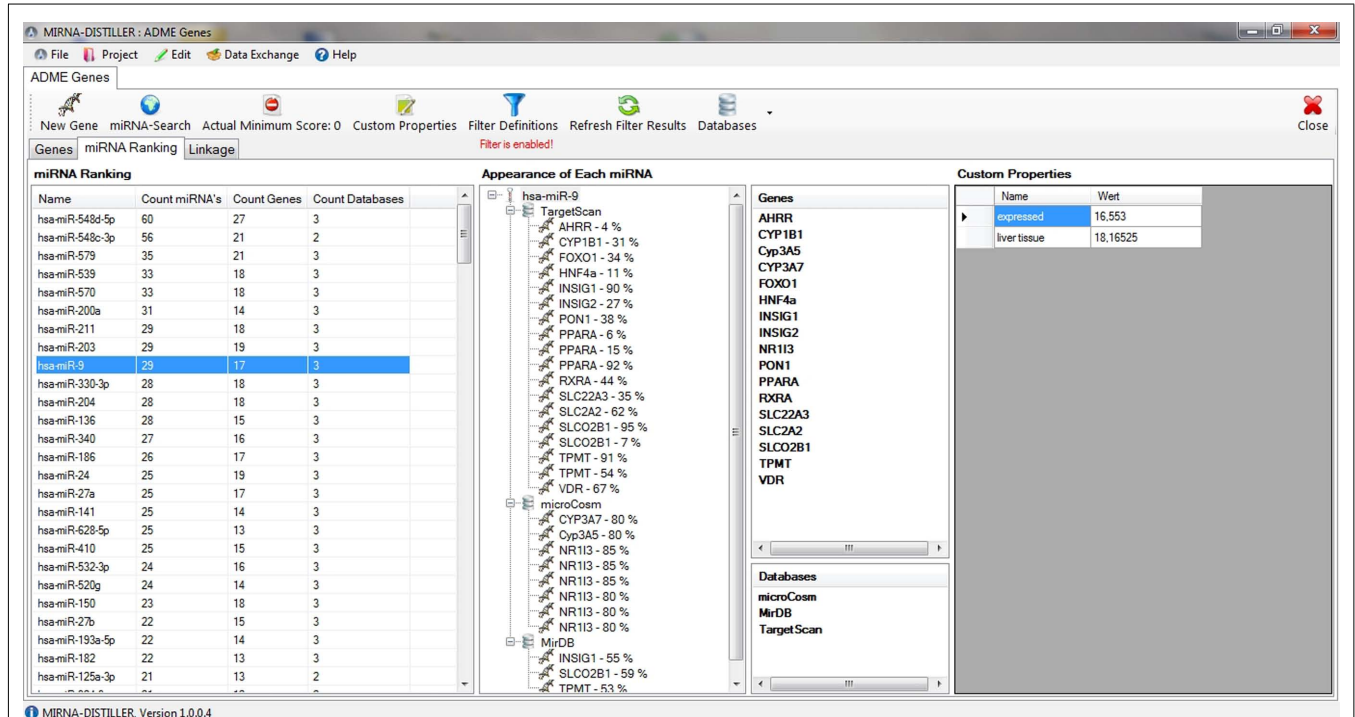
MIRNA-DISTILLER : ADME Genes

File Project Edit Data Exchange Help

ADME Genes

New Gene miRNA-Search Actual Minimum Score: 0 Custom Properties Filter Definitions Refresh Filter Results Databases Close

Filter is enabled!

Genes miRNA Ranking Linkage

miRNA Ranking

| Name | Count miRNA's | Count Genes | Count Databases |
|---|---|---|---|
| hsa-miR-548d-5p | 60 | 27 | 3 |
| hsa-miR-548c-3p | 56 | 21 | 2 |
| hsa-miR-579 | 35 | 21 | 3 |
| hsa-miR-539 | 33 | 18 | 3 |
| hsa-miR-570 | 33 | 18 | 3 |
| hsa-miR-200a | 31 | 14 | 3 |
| hsa-miR-211 | 29 | 18 | 3 |
| hsa-miR-203 | 29 | 19 | 3 |
| hsa-miR-9 | 29 | 17 | 3 |
| hsa-miR-330-3p | 28 | 18 | 3 |
| hsa-miR-204 | 28 | 18 | 3 |
| hsa-miR-136 | 28 | 15 | 3 |
| hsa-miR-340 | 27 | 16 | 3 |
| hsa-miR-186 | 26 | 17 | 3 |
| hsa-miR-24 | 25 | 19 | 3 |
| hsa-miR-27a | 25 | 17 | 3 |
| hsa-miR-141 | 25 | 14 | 3 |
| hsa-miR-628-5p | 25 | 13 | 3 |
| hsa-miR-410 | 25 | 15 | 3 |
| hsa-miR-532-3p | 24 | 16 | 3 |
| hsa-miR-520g | 24 | 14 | 3 |
| hsa-miR-150 | 23 | 18 | 3 |
| hsa-miR-27b | 22 | 15 | 3 |
| hsa-miR-193a-5p | 22 | 14 | 3 |
| hsa-miR-182 | 22 | 13 | 3 |
| hsa-miR-125a-3p | 21 | 13 | 2 |

Appearance of Each miRNA

hsa-miR-9
TargetScan
AHRR - 4 %
CYP1B1 - 31 %
FOXO1 - 34 %
HNF4a - 11 %
INSIG1 - 90 %
INSIG2 - 27 %
PON1 - 38 %
PPARA - 6 %
PPARA - 15 %
PPARA - 92 %
RXRA - 44 %
SLC22A3 - 35 %
SLC2A2 - 62 %
SLCO2B1 - 95 %
SLCO2B1 - 7 %
TPMT - 91 %
TPMT - 54 %
VDR - 67 %
microCosm
CYP3A7 - 80 %
Cyp3A5 - 80 %
NR1I3 - 85 %
NR1I3 - 85 %
NR1I3 - 85 %
NR1I3 - 80 %
NR1I3 - 80 %
NR1I3 - 80 %
MirDB
INSIG1 - 55 %
SLCO2B1 - 59 %
TPMT - 53 %

Genes
AHRR
CYP1B1
Cyp3A5
CYP3A7
FOXO1
HNF4a
INSIG1
INSIG2
NR1I3
PON1
PPARA
RXRA
SLC22A3
SLC2A2
SLCO2B1
TPMT
VDR

Databases
microCosm
MirDB
TargetScan

Custom Properties

| Name | Wert |
|---|---|
| expressed | 16,553 |
| liver tissue | 18,16525 |

MIRNA-DISTILLER, Version 1.0.0.4